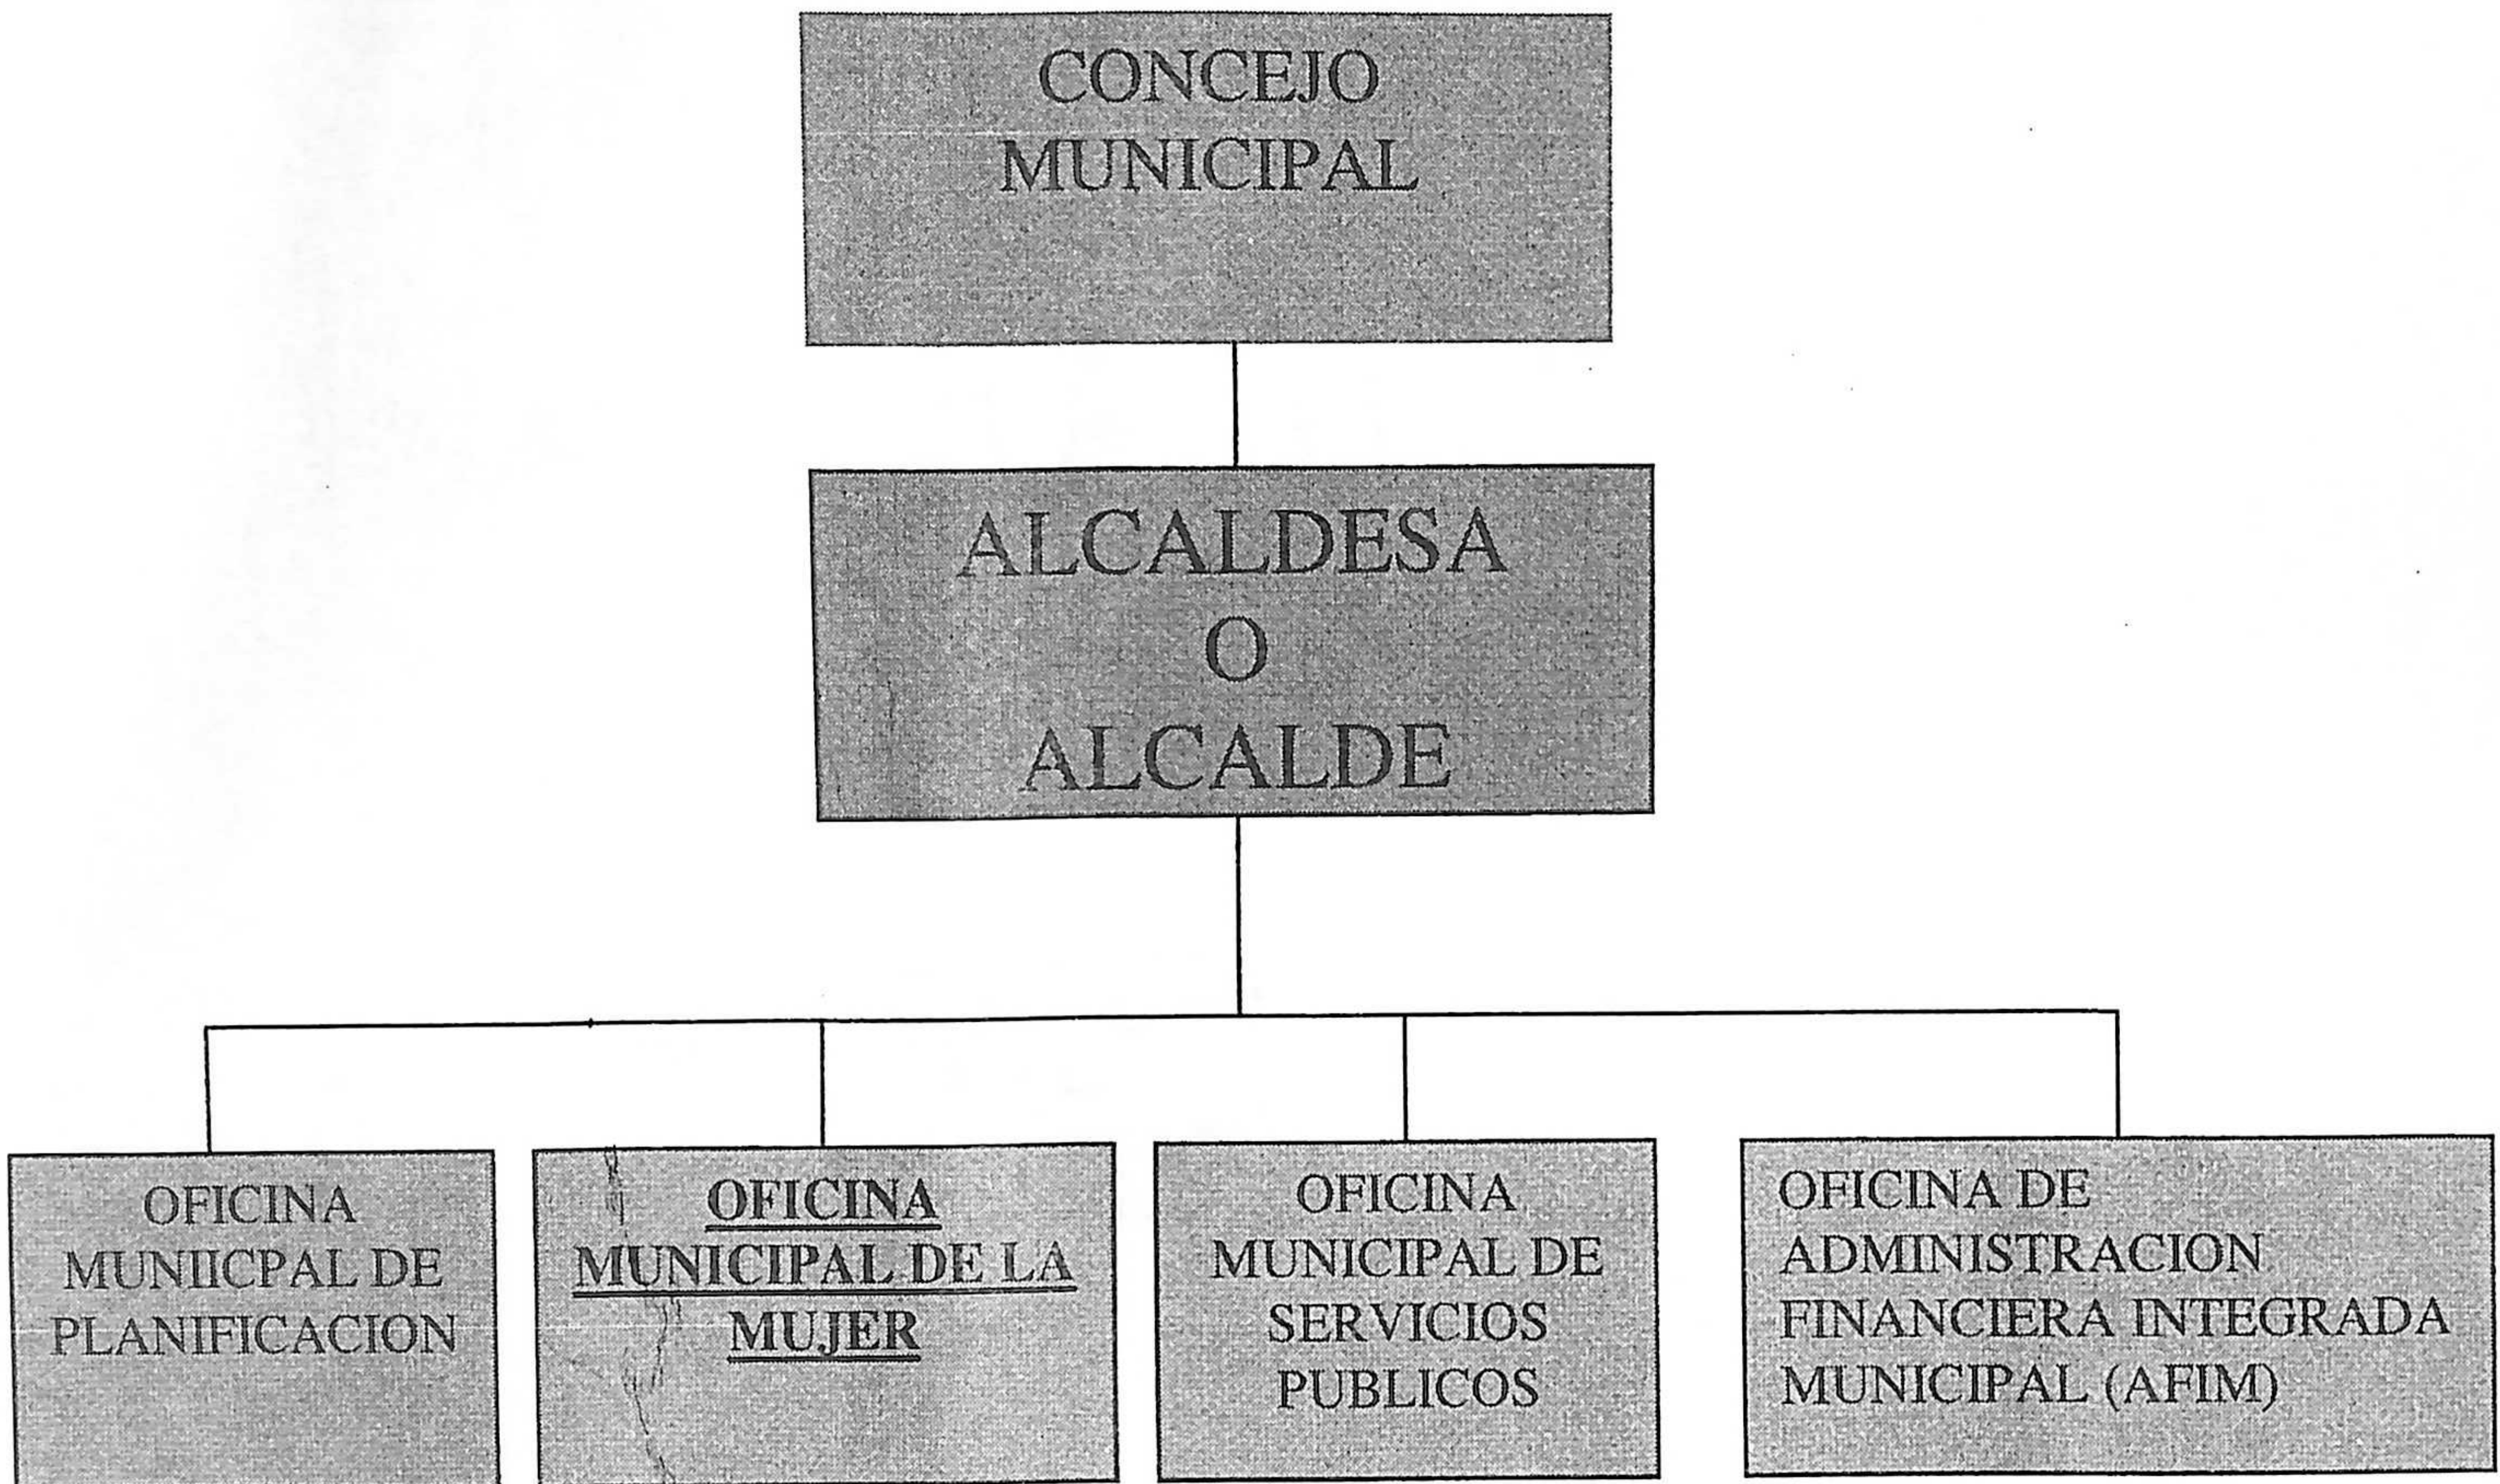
CONCEJO MUNICIPAL

ALCALDESA O ALCALDE

OFICINA MUNIICPAL DE PLANIFICACION

OFICINA MUNICIPAL DE LA MUJER

OFICINA MUNICIPAL DE SERVICIOS PUBLICOS

OFICINA DE ADMINISTRACION FINANCIERA INTEGRADA MUNICIPAL (AFIM)